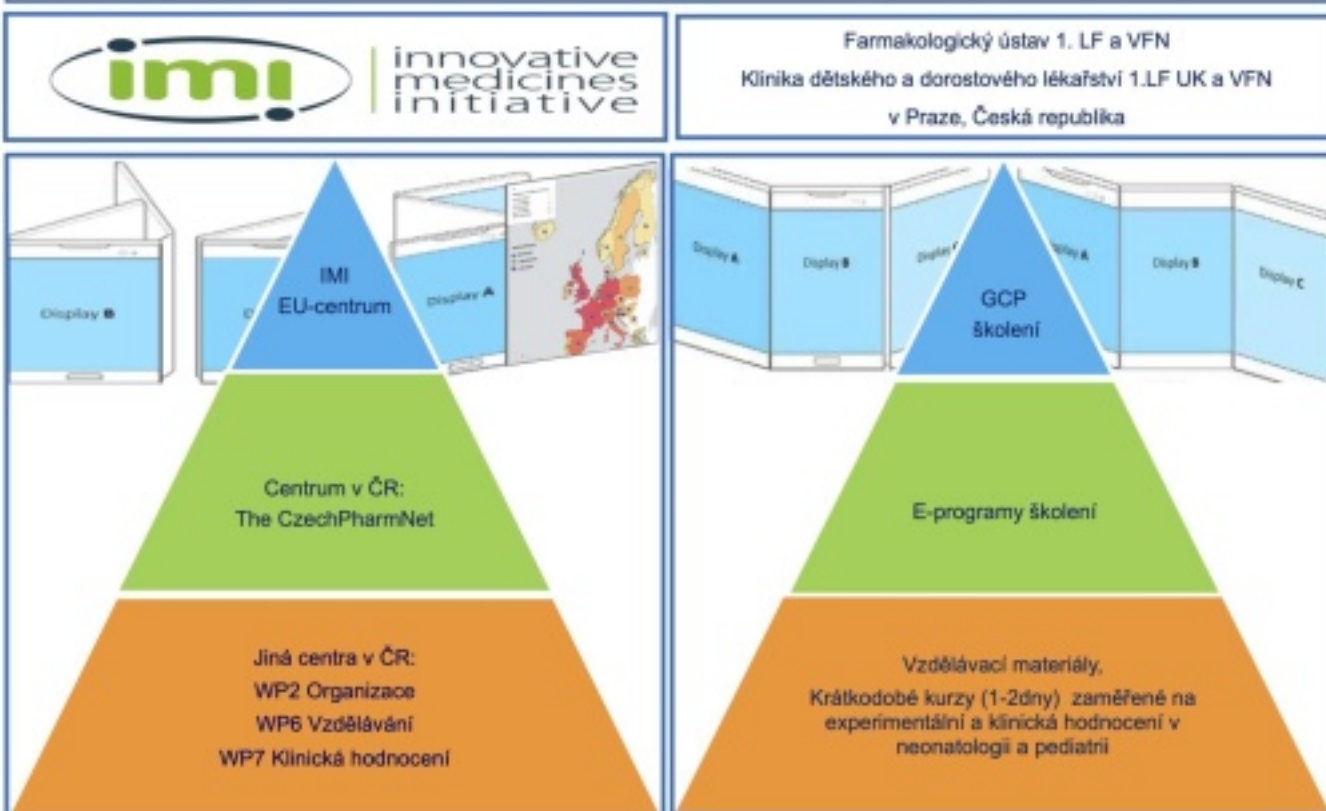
imi innovative medicines initiative

Farmakologický ústav 1. LF a VFN
Klinika dětského a dorostového lékařství 1.LF UK a VFN
v Praze, Česká republika

Display B

D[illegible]

Display A

IMI
EU-centrum

Centrum v ČR:
The CzechPharmNet

Jiná centra v ČR:
WP2 Organizace
WP6 Vzdělávání
WP7 Klinická hodnocení

Display A

Display B

Display C

Display A

Display B

Display C

GCP
školení

E-programy školení

Vzdělávací materiály,
Krátkodobé kurzy (1-2dny) zaměřené na experimentální a klinická hodnocení v neonatologii a pediatrii